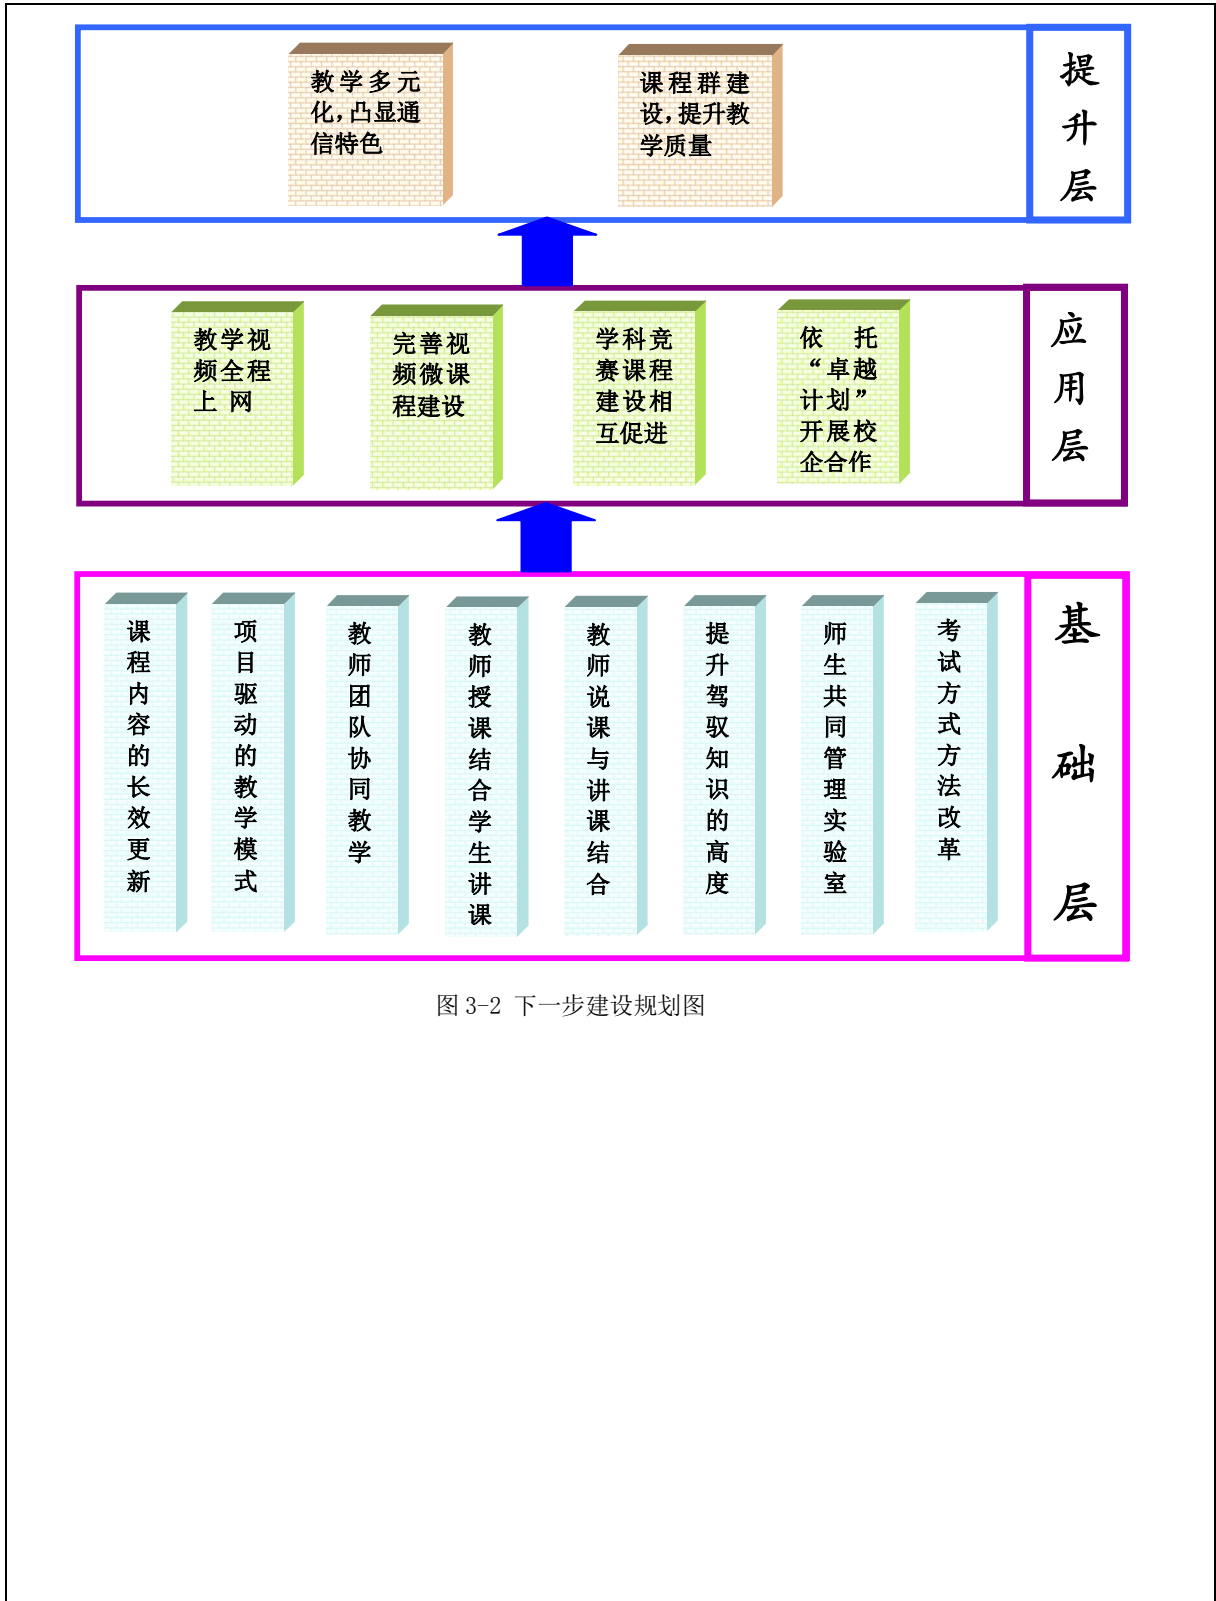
教学多元化，凸显通信特色

课程群建设，提升教学质量

提升层

教学视频全程上 网

完善视频微课程建设

学科竞赛课程建设相互促进

依 托“卓越计划”开展校企合作

应用层

课程内容的长效更新

项目驱动的教学模式

教师团队协同教学

教师授课结合学生讲课

教师说课与讲课结合

提升驾驭知识的高度

师生共同管理实验室

考试方式方法改革

基础层

图 3-2 下一步建设规划图